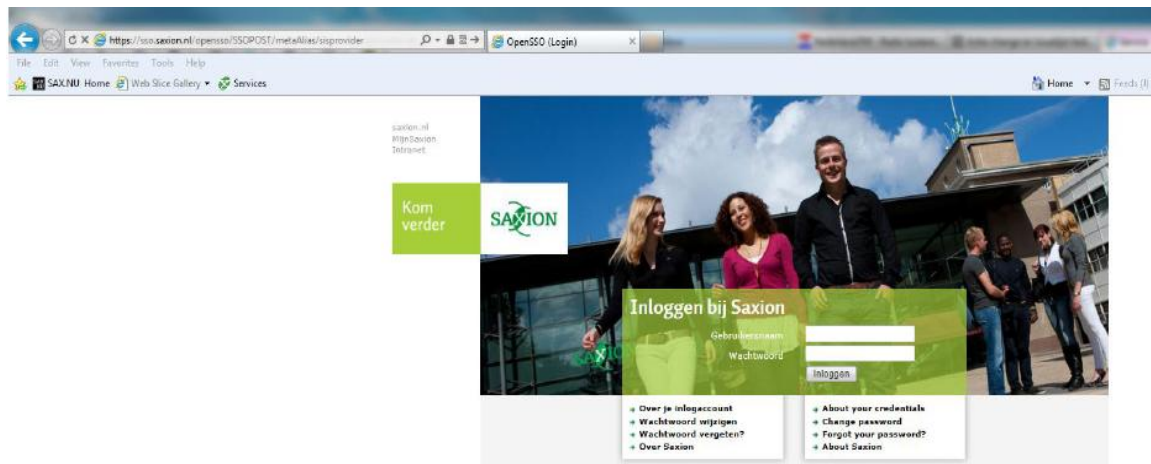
https://sso.saxion.nl/opensso/SSOPOST/metaAlias/sisprovider
OpenSSO (Login)
File Edit View Favorites Tools Help
SAX.NU Home Web Slice Gallery ▾ Services
Home ▾ Feeds (J)

saxion.nl
MijnSaxion
Intranet

Kom verder
SAXION

Inloggen bij Saxion
Gebruikersnaam
Wachtwoord
Inloggen

Over je inlogaccount
Wachtwoord wijzigen
Wachtwoord vergeten?
Over Saxion

About your credentials
Change password
Forgot your password?
About Saxion